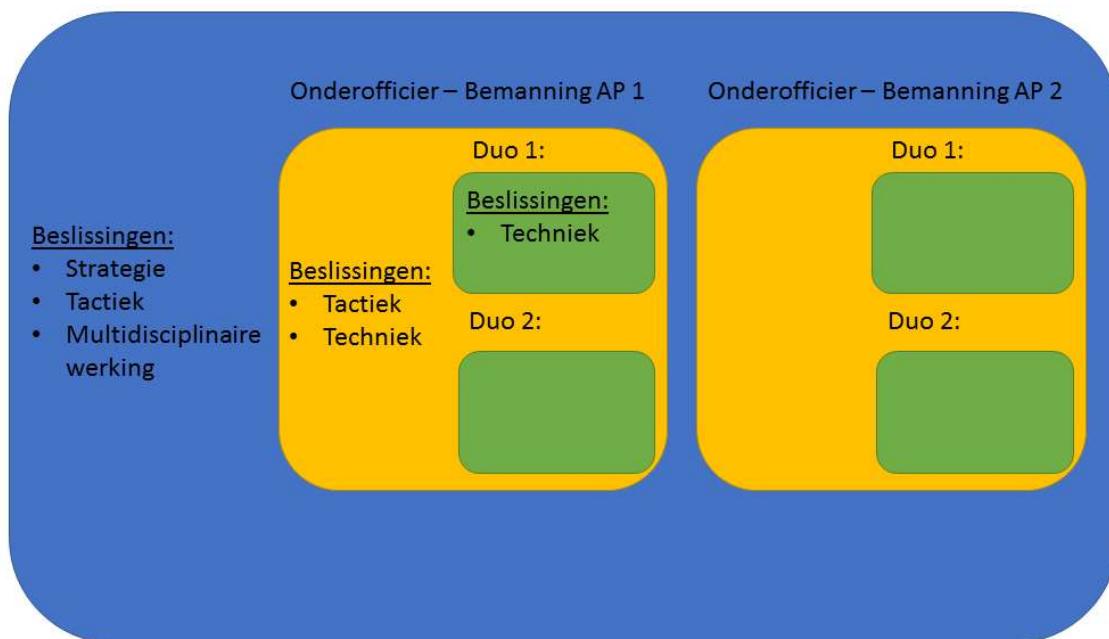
Beslissingen:
- Strategie
- Tactiek
- Multidisciplinaire werking

Onderofficier – Bemanning AP 1

Beslissingen:
- Tactiek
- Techniek

Duo 1:

Beslissingen:
- Techniek

Duo 2:

Onderofficier – Bemanning AP 2

Duo 1:

Duo 2: